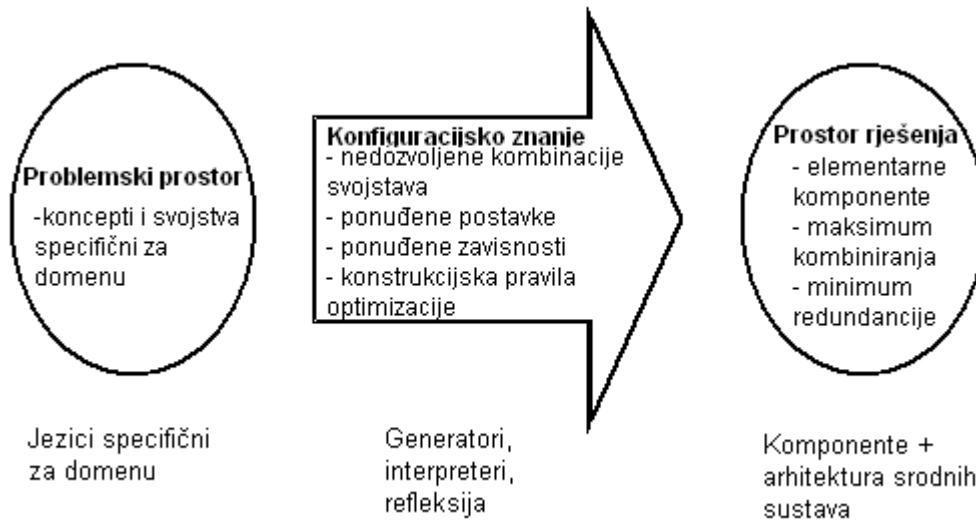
Problemski prostor
-koncepti i svojstva specifični za domenu

Konfiguracijsko znanje
- nedozvoljene kombinacije svojstava
- ponuđene postavke
- ponuđene zavisnosti
- konstrukcijska pravila optimizacije

Prostor rješenja
- elementarne komponente
- maksimum kombiniranja
- minimum redundancije

Jezici specifični za domenu

Generatori, interpreteri, refleksija

Komponente + arhitektura srodnih sustava